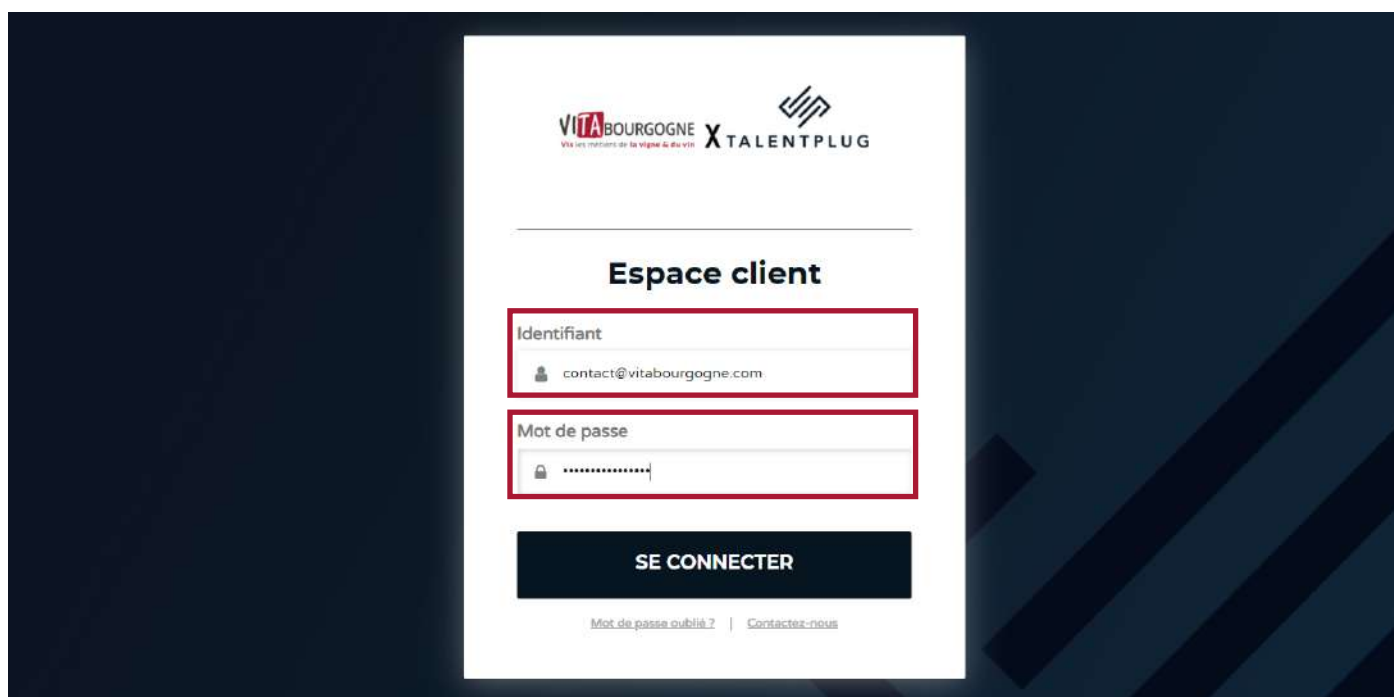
VITABOURGOGNE
Vis les métiers de la vigne & du vin
X TALENTPLUG

Espace client

Identifiant
contact@vitabourgogne.com

Mot de passe
•••••••••••••••

SE CONNECTER

Mot de passe oublié ? | Contactez-nous